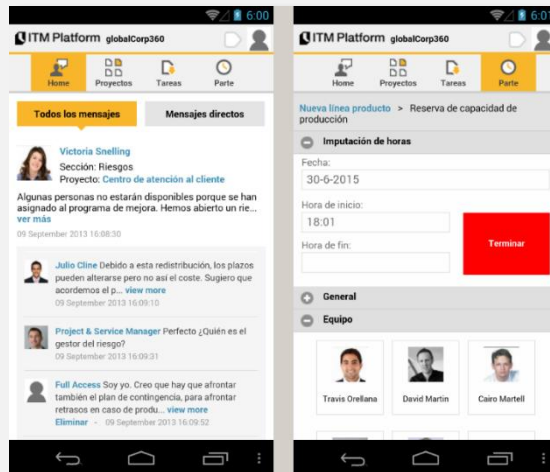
6:00

ITM Platform globalCorp360

Home
Proyectos
Tareas
Parte

Todos los mensajes
Mensajes directos

Victoria Snelling
Sección: Riesgos
Proyecto: Centro de atención al cliente

Algunas personas no estarán disponibles porque se han asignado al programa de mejora. Hemos abierto un rie... ver más
09 September 2013 16:08:30

Julio Cline Debido a esta redistribución, los plazos pueden alterarse pero no así el coste. Sugiero que acordemos el p... view more
09 September 2013 16:09:10

Project & Service Manager Perfecto ¿Quién es el gestor del riesgo?
09 September 2013 16:09:31

Full Access Soy yo. Creo que hay que afrontar también el plan de contingencia, por si hay retrasos en caso de produ... view more
Eliminar - 09 September 2013 16:09:52

6:00

ITM Platform globalCorp360

Home
Proyectos
Tareas
Parte

Nueva línea producto > Reserva de capacidad de producción

Imputación de horas

Fecha:
30-6-2015

Hora de inicio:
18:01

Hora de fin:

Terminar

General

Equipo

Travis Orellana
David Martin
Cairo Martell